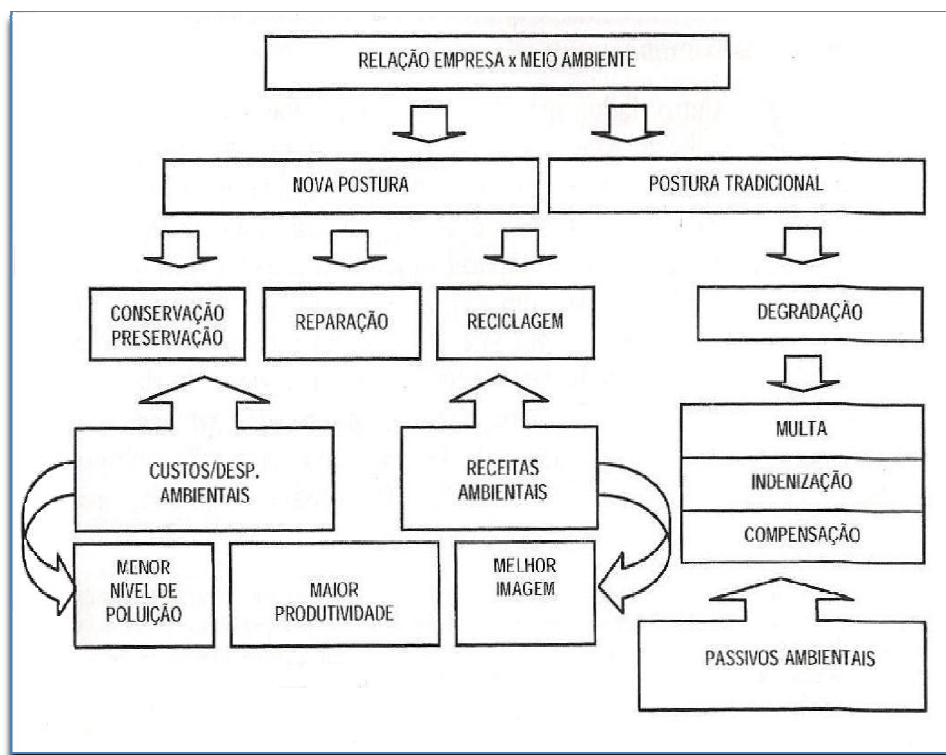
RELAÇÃO EMPRESA x MEIO AMBIENTE

NOVA POSTURA

POSTURA TRADICIONAL

CONSERVAÇÃO PRESERVAÇÃO

REPARAÇÃO

RECICLAGEM

DEGRADAÇÃO

CUSTOS/DESP. AMBIENTAIS

RECEITAS AMBIENTAIS

MULTA

INDENIZAÇÃO

COMPENSAÇÃO

MENOR NÍVEL DE POLUIÇÃO

MAIOR PRODUTIVIDADE

MELHOR IMAGEM

PASSIVOS AMBIENTAIS